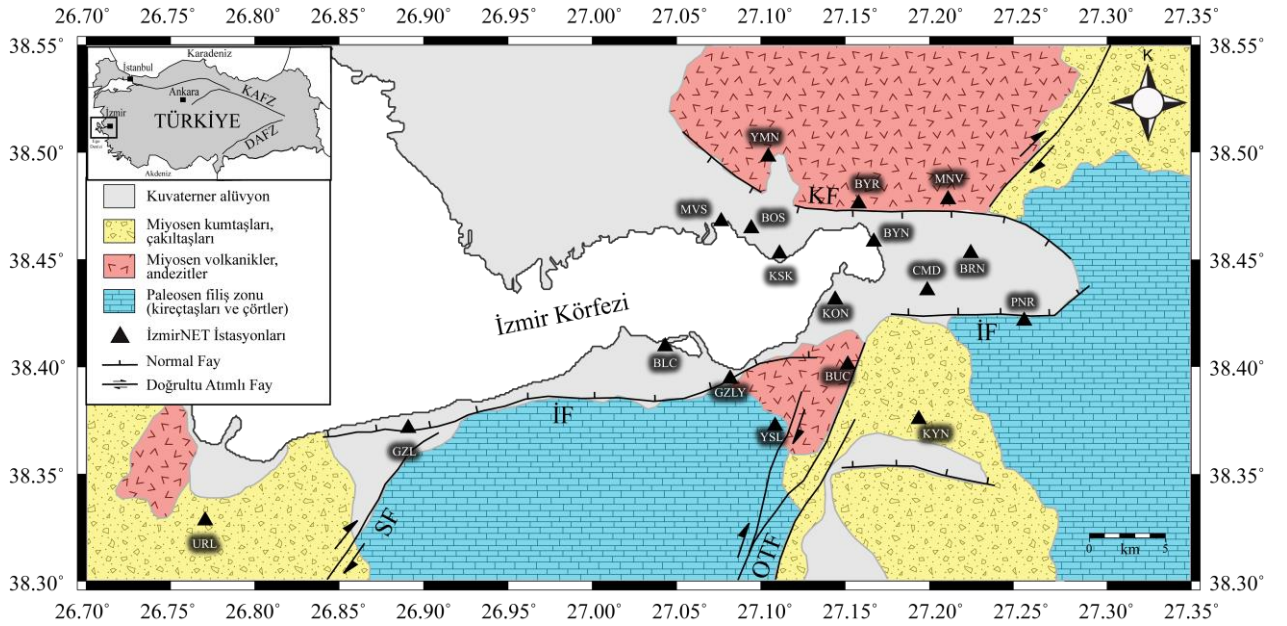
26.70° 26.75° 26.80° 26.85° 26.90° 26.95° 27.00° 27.05° 27.10° 27.15° 27.20° 27.25° 27.30° 27.35°

38.55° 38.50° 38.45° 38.40° 38.35° 38.30°

Karadeniz
İstanbul
Ankara
İzmir
KAFZ
TÜRKİYE
DAFZ
Akdeniz

Kuvaterner alüvyon
Miyosen kumtaşları, çakıltaşları
Miyosen volkanikler, andezitler
Paleosen filiş zonu (kireçtaşları ve çörtler)
İzmirNET İstasyonları
Normal Fay
Doğrultu Atımlı Fay

K

YMN
BYR
MNV
KF
MVS
BOS
BYN
KSK
CMD
BRN
PNR
KON
İF
İzmir Körfezi
BLC
BUC
GZLY
İF
YSL
KYN
GZL
SF
URL
OTF
0 km 5

26.70° 26.75° 26.80° 26.85° 26.90° 26.95° 27.00° 27.05° 27.10° 27.15° 27.20° 27.25° 27.30° 27.35°

38.55° 38.50° 38.45° 38.40° 38.35° 38.30°